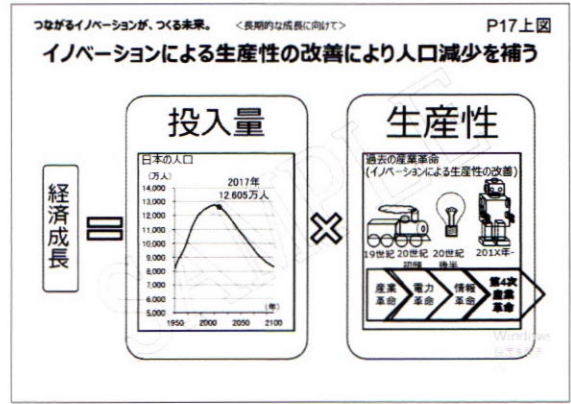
つながるイノベーションが、つくる未来。 <長期的な成長に向けて> P17上図

イノベーションによる生産性の改善により人口減少を補う

経済成長

投入量

日本の人口
(万人)
2017年
12,605万人
14,000
13,000
12,000
11,000
10,000
9,000
8,000
7,000
6,000
5,000
1950 2000 2050 2100
(年)

生産性

過去の産業革命
(イノベーションによる生産性の改善)

19世紀 20世紀前半 20世紀後半 201X年~

産業革命
電力革命
情報革命
第4次産業革命

SAMPLE

Windows
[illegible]